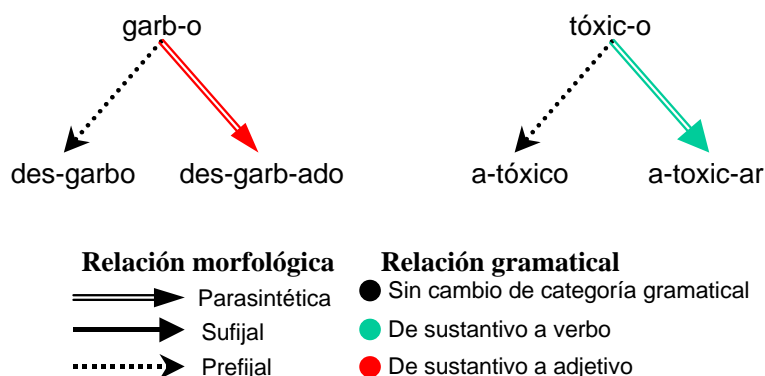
garb-o

des-garbo

des-garb-ado

tóxic-o

a-tóxico

a-toxic-ar

Relación morfológica

Parasintética

Sufijal

Prefijal

Relación gramatical

Sin cambio de categoría gramatical

De sustantivo a verbo

De sustantivo a adjetivo